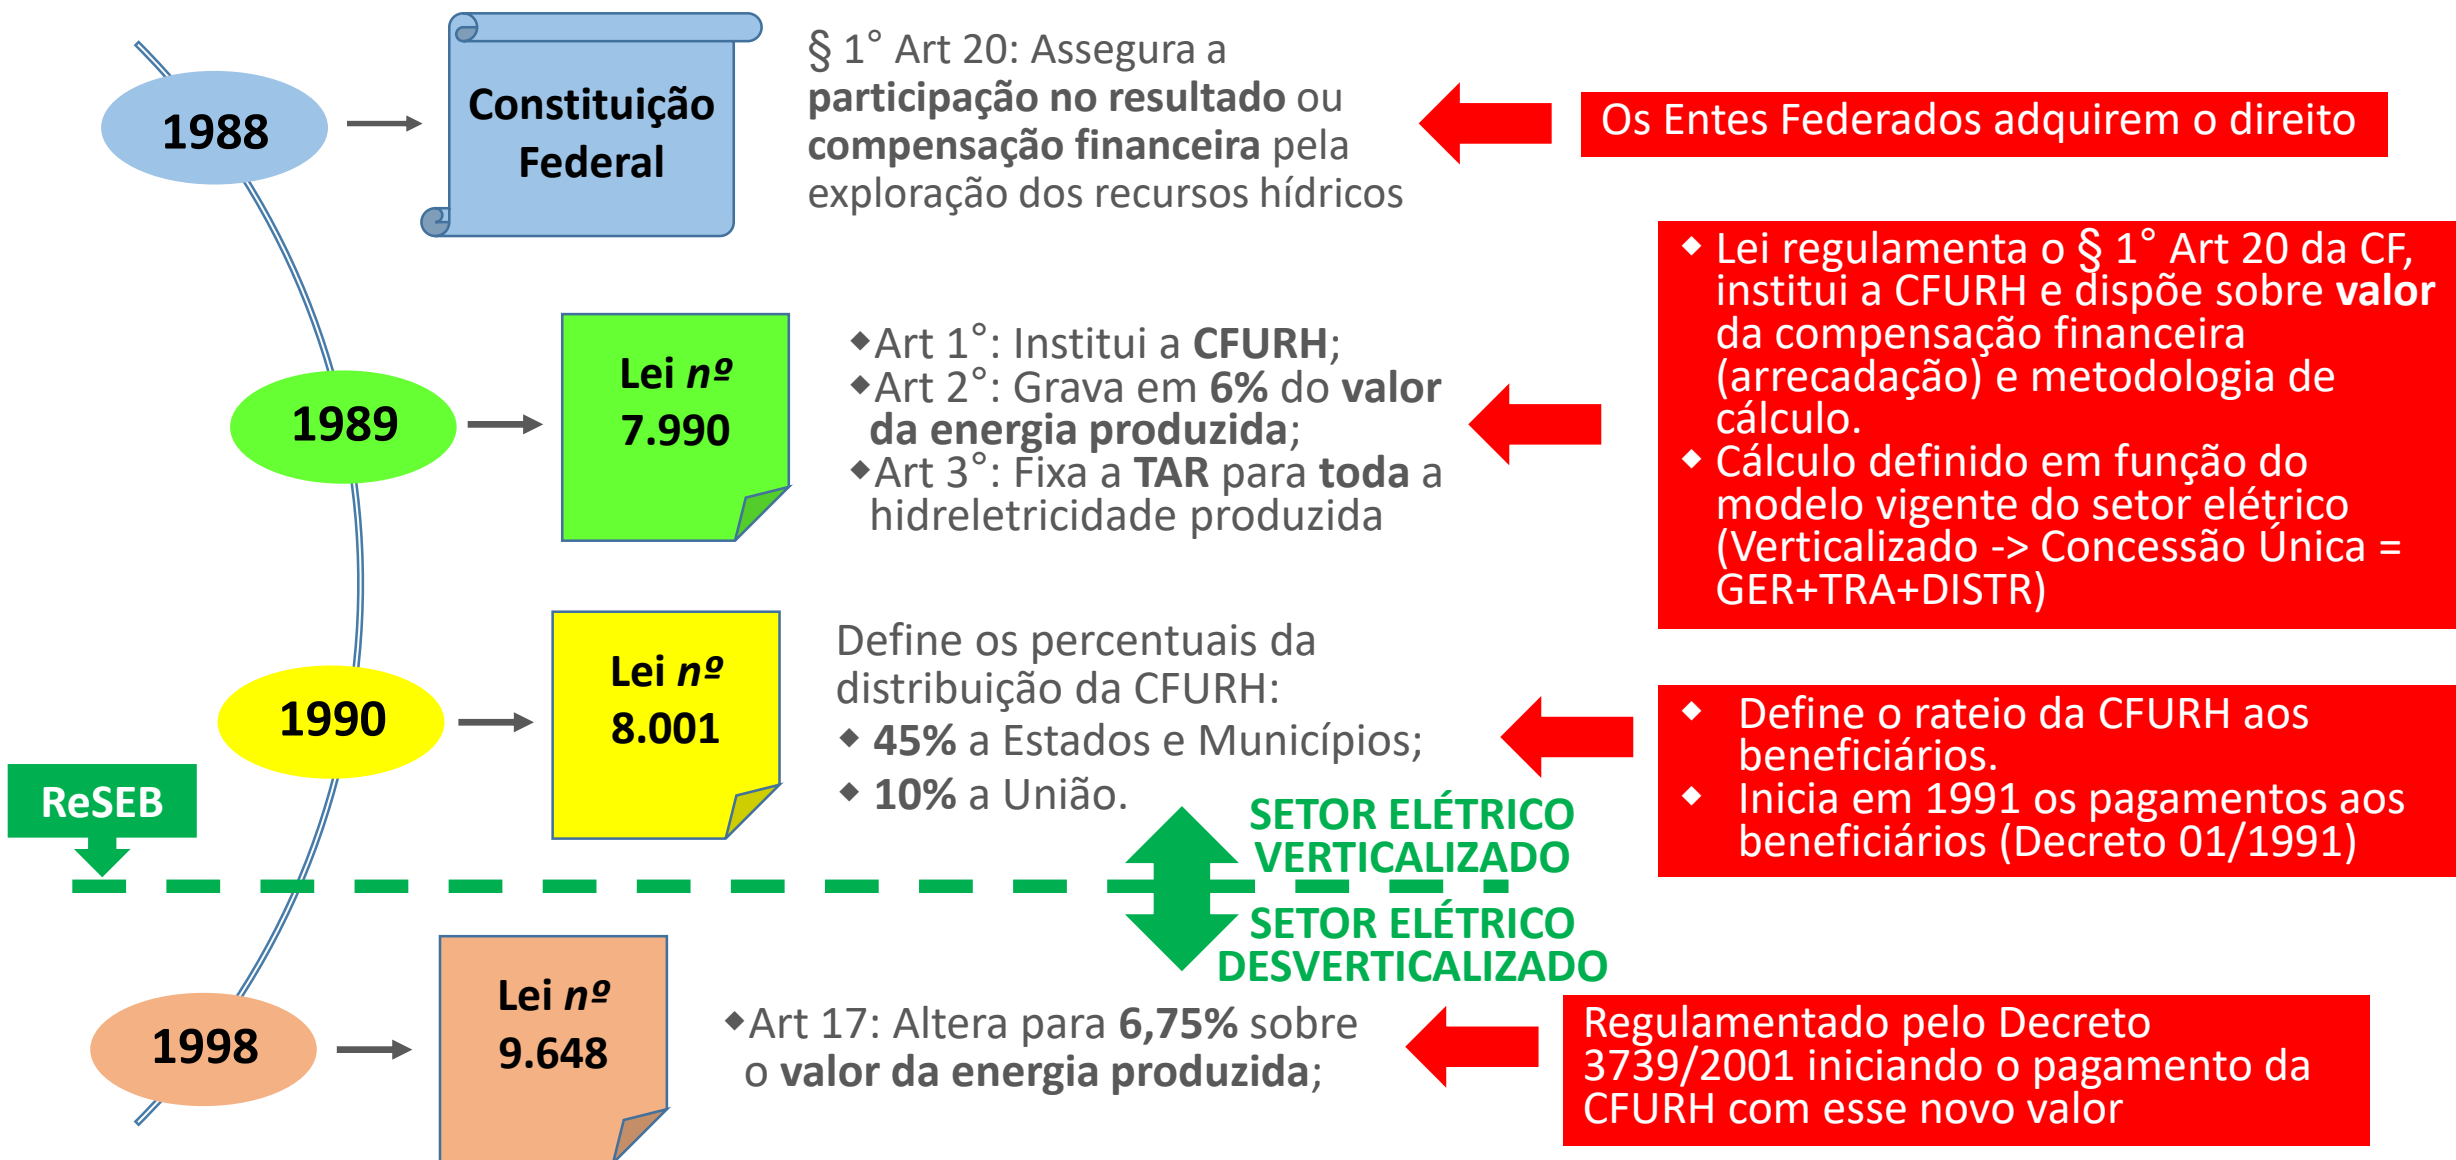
1988

Constituição Federal

§ 1° Art 20: Assegura a **participação no resultado** ou **compensação financeira** pela exploração dos recursos hídricos

Os Entes Federados adquirem o direito

1989

Lei nº 7.990

◆Art 1°: Institui a **CFURH**;
◆Art 2°: Grava em **6%** do **valor da energia produzida**;
◆Art 3°: Fixa a **TAR** para **toda** a hidreletricidade produzida

◆ Lei regulamenta o § 1° Art 20 da CF, institui a CFURH e dispõe sobre **valor** da compensação financeira (arrecadação) e metodologia de cálculo.
◆ Cálculo definido em função do modelo vigente do setor elétrico (Verticalizado -> Concessão Única = GER+TRA+DISTR)

1990

Lei nº 8.001

Define os percentuais da distribuição da CFURH:
◆ **45%** a Estados e Municípios;
◆ **10%** a União.

◆ Define o rateio da CFURH aos beneficiários.
◆ Inicia em 1991 os pagamentos aos beneficiários (Decreto 01/1991)

ReSEB

SETOR ELÉTRICO VERTICALIZADO

SETOR ELÉTRICO DESVERTICALIZADO

1998

Lei nº 9.648

◆Art 17: Altera para **6,75%** sobre o **valor da energia produzida**;

Regulamentado pelo Decreto 3739/2001 iniciando o pagamento da CFURH com esse novo valor